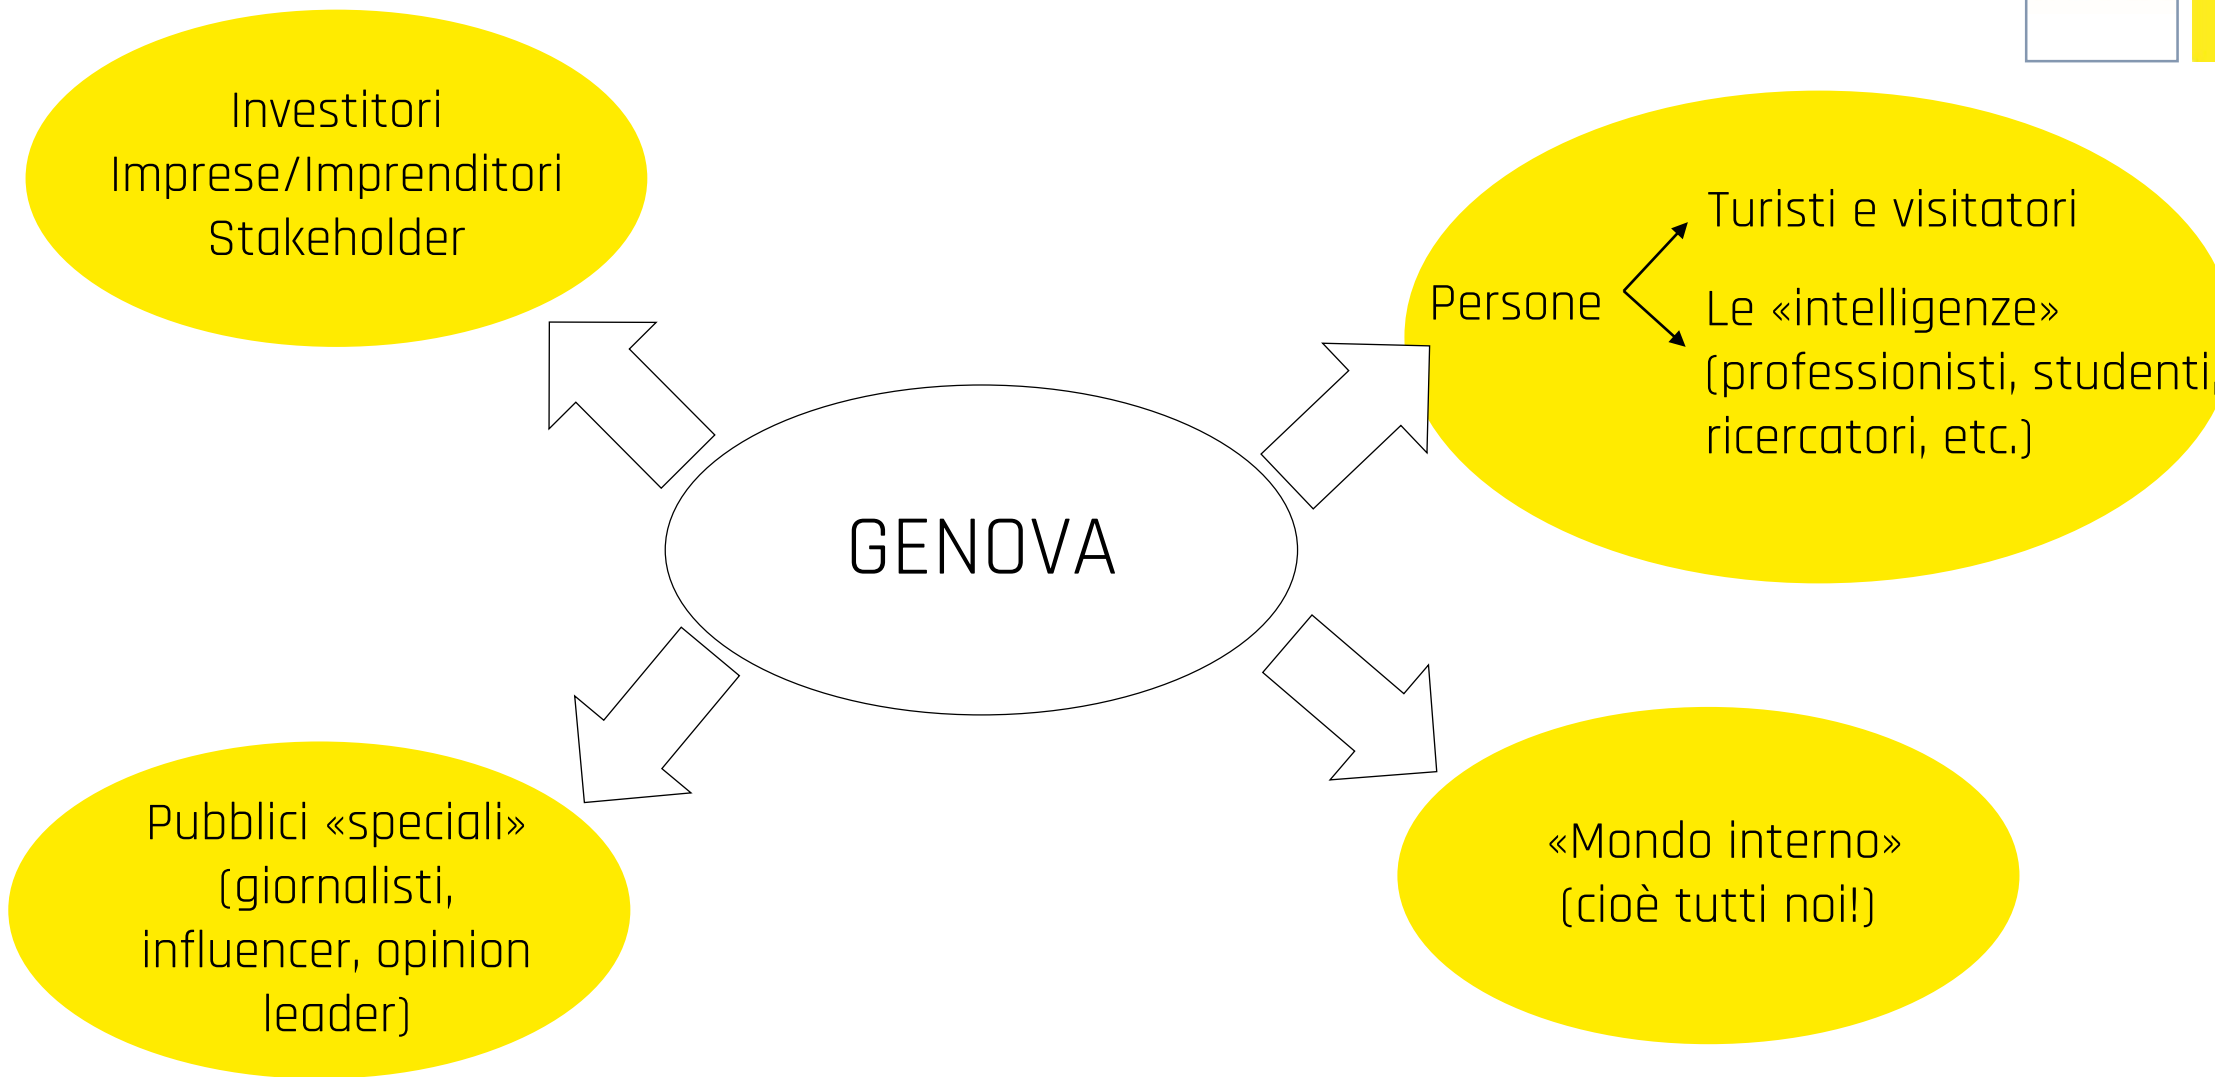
Investitori
Imprese/Imprenditori
Stakeholder

Persone

Turisti e visitatori

Le «intelligenze» (professionisti, studenti, ricercatori, etc.)

GENOVA

Pubblici «speciali» (giornalisti, influencer, opinion leader)

«Mondo interno» (cioè tutti noi!)